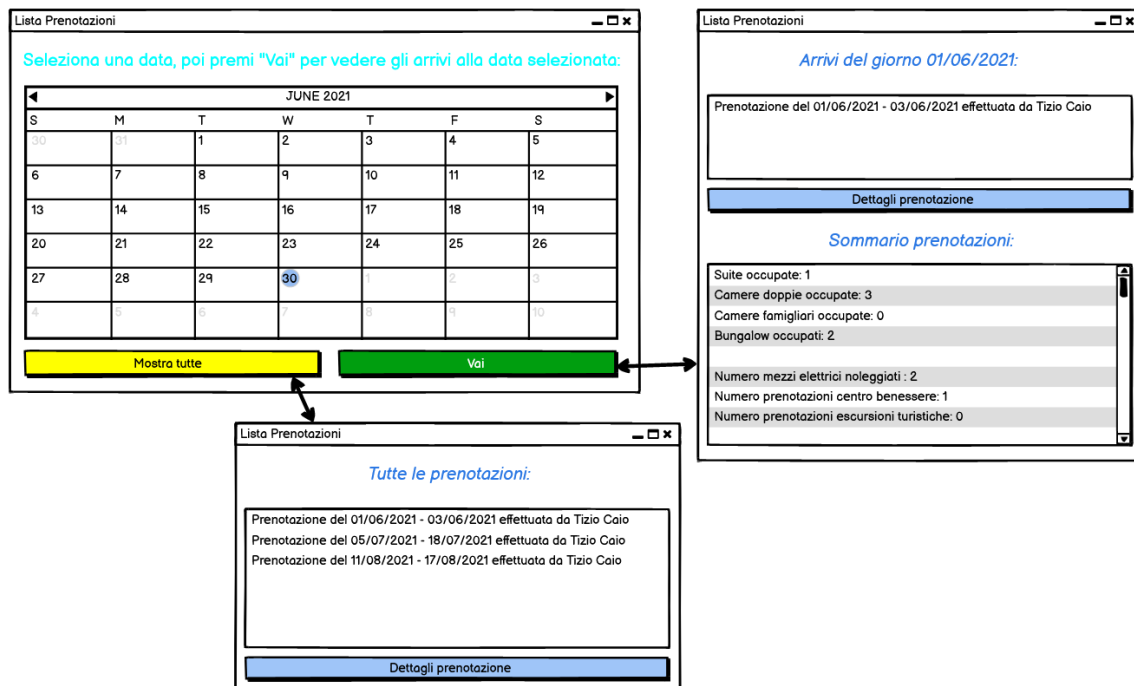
Lista Prenotazioni

Seleziona una data, poi premi "Vai" per vedere gli arrivi alla data selezionata:

JUNE 2021

| S | M | T | W | T | F | S |
|---|---|---|---|---|---|---|
| 30 | 31 | 1 | 2 | 3 | 4 | 5 |
| 6 | 7 | 8 | 9 | 10 | 11 | 12 |
| 13 | 14 | 15 | 16 | 17 | 18 | 19 |
| 20 | 21 | 22 | 23 | 24 | 25 | 26 |
| 27 | 28 | 29 | 30 | 1 | 2 | 3 |
| 4 | 5 | 6 | 7 | 8 | 9 | 10 |

Mostra tutte

Vai

Lista Prenotazioni

Arrivi del giorno 01/06/2021:

Prenotazione del 01/06/2021 - 03/06/2021 effettuata da Tizio Caio

Dettagli prenotazione

Sommario prenotazioni:

Suite occupate: 1
Camere doppie occupate: 3
Camere famigliari occupate: 0
Bungalow occupati: 2

Numero mezzi elettrici noleggiati : 2
Numero prenotazioni centro benessere: 1
Numero prenotazioni escursioni turistiche: 0

Lista Prenotazioni

Tutte le prenotazioni:

Prenotazione del 01/06/2021 - 03/06/2021 effettuata da Tizio Caio
Prenotazione del 05/07/2021 - 18/07/2021 effettuata da Tizio Caio
Prenotazione del 11/08/2021 - 17/08/2021 effettuata da Tizio Caio

Dettagli prenotazione